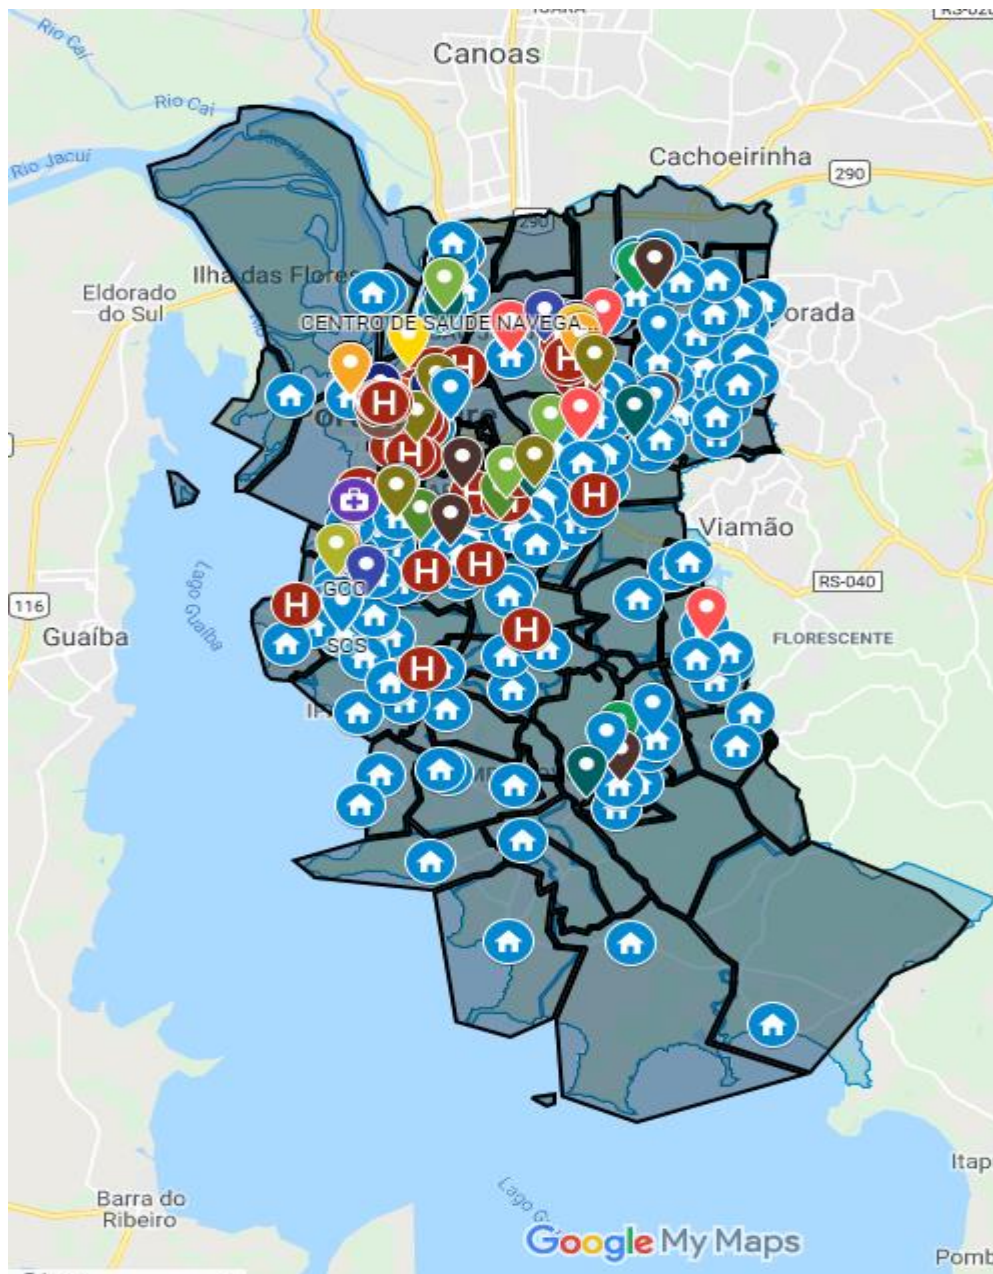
Rio Caí
Rio Caí
Rio Jacuí
Canoas
Cachoeirinha
290
290
Ilha das Flores
Eldorado do Sul
CENTRO DE SAÚDE NAVEGA...
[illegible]orada
Viamão
RS-040
116
Guaíba
Lago Guaíba
GCC
SOS
FLORESCENTE
Itap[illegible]
Barra do Ribeiro
Lago G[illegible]
Google My Maps
Pomb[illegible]